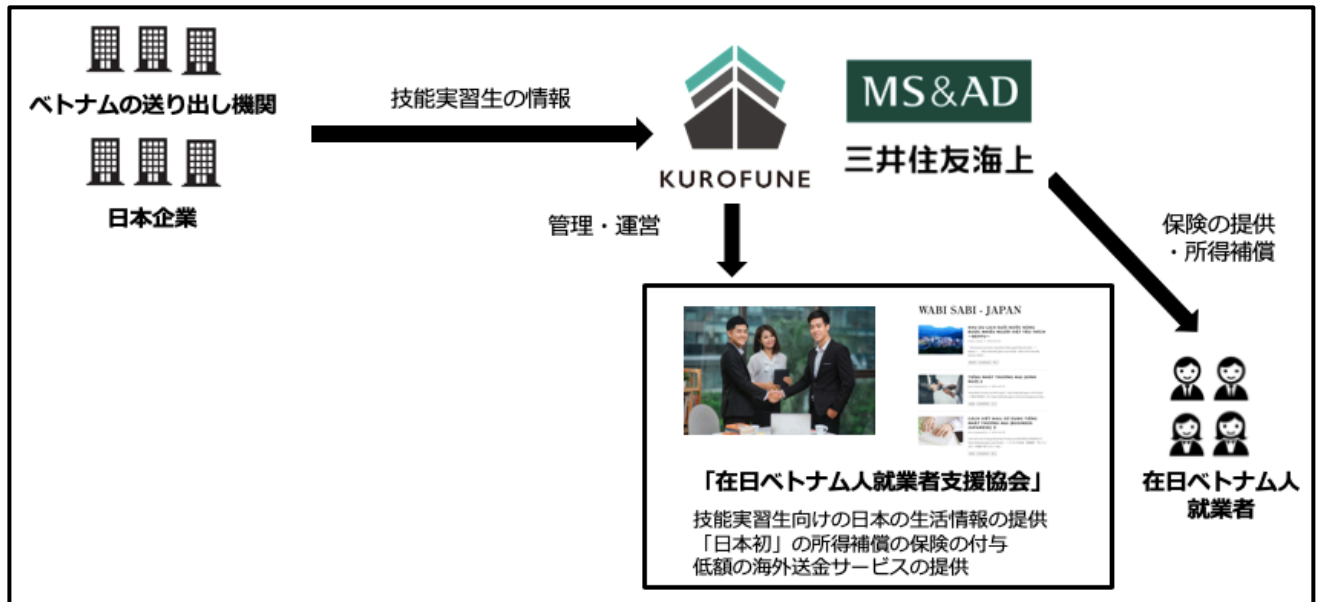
ベトナムの送り出し機関

日本企業

技能実習生の情報

KUROFUNE

MS&AD

三井住友海上

管理・運営

保険の提供
・所得補償

WABI SABI - JAPAN

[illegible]

「在日ベトナム人就業者支援協会」

技能実習生向けの日本の生活情報の提供
「日本初」の所得補償の保険の付与
低額の海外送金サービスの提供

在日ベトナム人
就業者